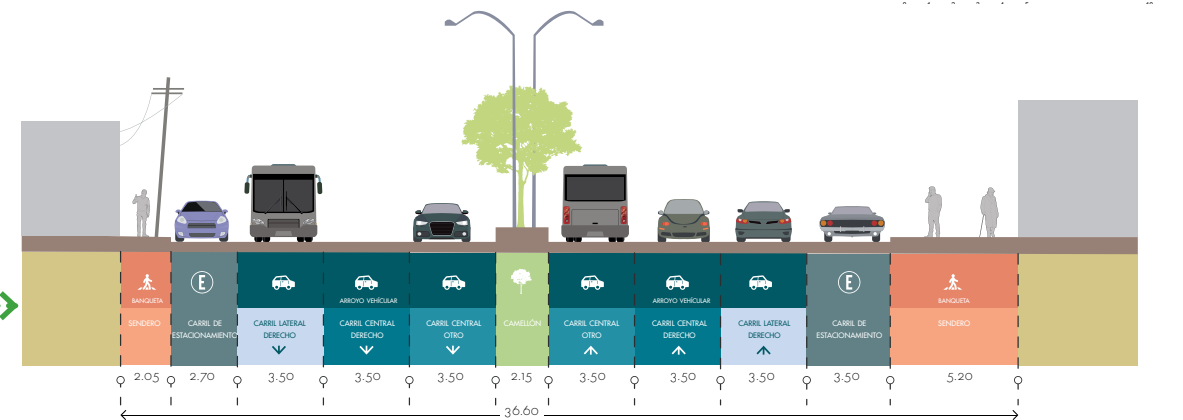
BANQUETA

SENDERO

CARRIL DE ESTACIONAMIENTO

CARRIL LATERAL DERECHO

ARROYO VEHÍCULAR

CARRIL CENTRAL DERECHO

CARRIL CENTRAL OTRO

CAMELLÓN

CARRIL CENTRAL OTRO

ARROYO VEHÍCULAR

CARRIL CENTRAL DERECHO

CARRIL LATERAL DERECHO

CARRIL DE ESTACIONAMIENTO

BANQUETA

SENDERO

| 2.05 | 2.70 | 3.50 | 3.50 | 3.50 | 2.15 | 3.50 | 3.50 | 3.50 | 3.50 | 5.20 |
|---|---|---|---|---|---|---|---|---|---|---|

36.60